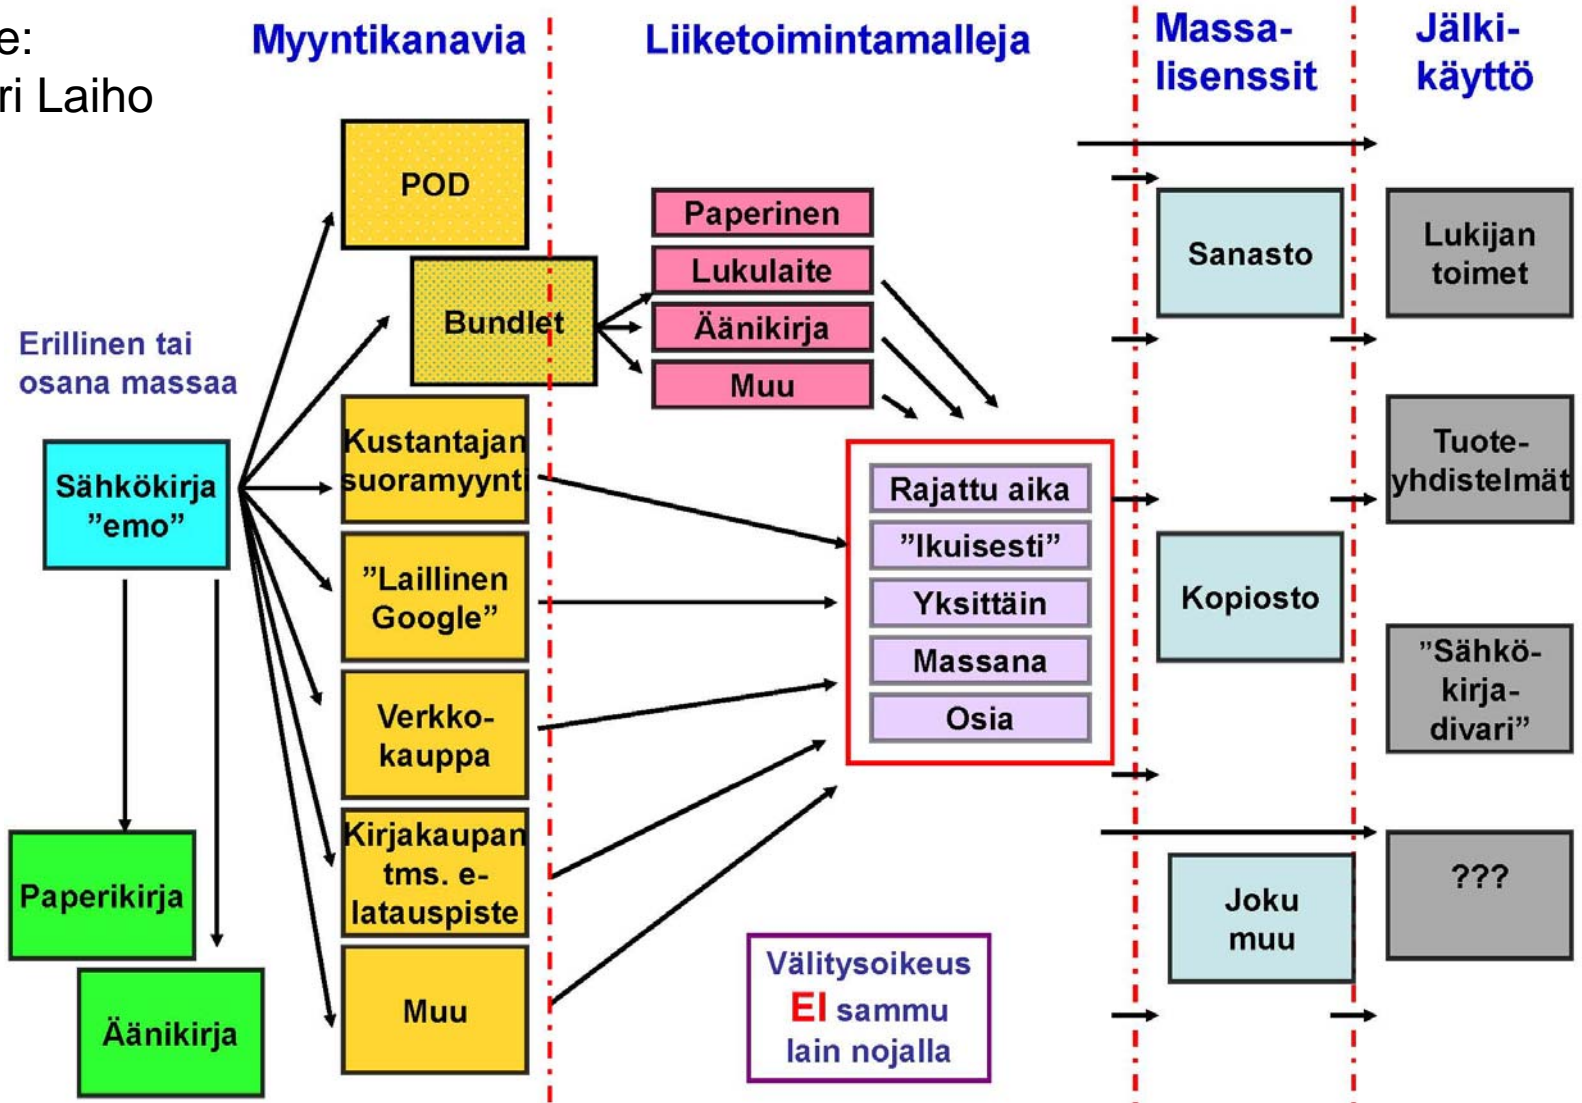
e:
ri Laiho

Myyntikanavia

Liiketoimintamalleja

Massa-lisenssit

Jälki-käyttö

POD

Bundlet

Paperinen

Lukulaite

Äänikirja

Muu

Sanasto

Lukijan toimet

Erillinen tai osana massaa

Sähkökirja "emo"

Kustantajan suoramyynti

Rajattu aika

"Ikuisesti"

Yksittäin

Massana

Osia

Tuote-yhdistelmät

"Laillinen Google"

Kopiosto

Verkko-kauppa

"Sähkö-kirja-divari"

Paperikirja

Kirjakaupan tms. e-latauspiste

???

Joku muu

Äänikirja

Muu

Välitysoikeus EI sammu lain nojalla